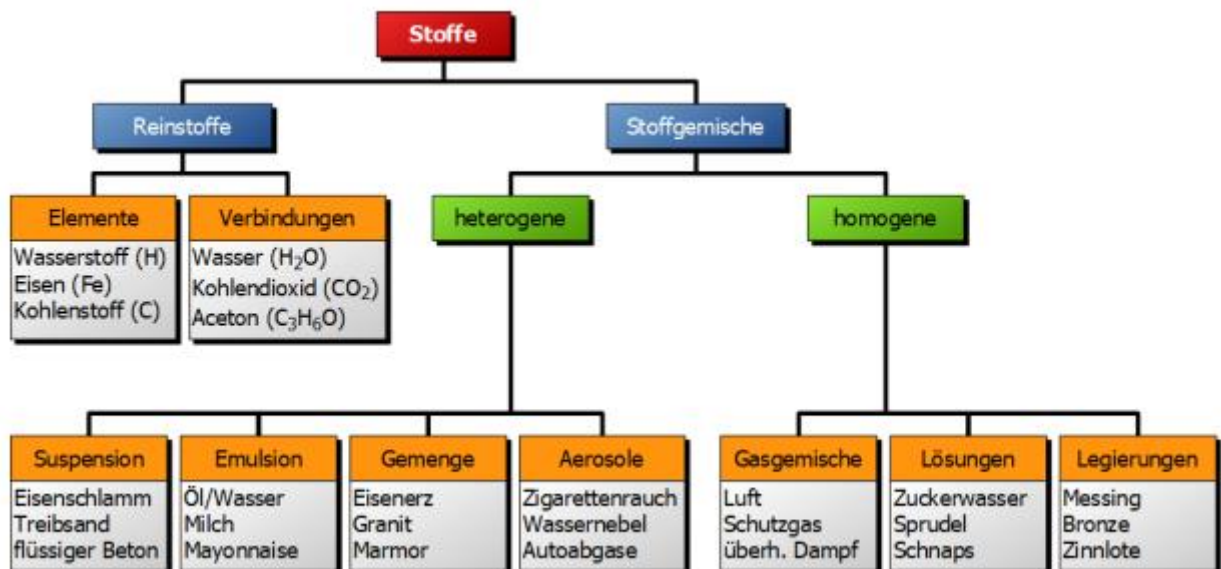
Stoffe

Reinstoffe

Stoffgemische

Elemente
Wasserstoff (H)
Eisen (Fe)
Kohlenstoff (C)

Verbindungen
Wasser ($H_2O$)
Kohlendioxid ($CO_2$)
Aceton ($C_3H_6O$)

heterogene

homogene

Suspension
Eisenschlamm
Treibsand
flüssiger Beton

Emulsion
Öl/Wasser
Milch
Mayonnaise

Gemenge
Eisenerz
Granit
Marmor

Aerosole
Zigarettenrauch
Wassernebel
Autoabgase

Gasgemische
Luft
Schutzgas
überh. Dampf

Lösungen
Zuckerwasser
Sprudel
Schnaps

Legierungen
Messing
Bronze
Zinnlote